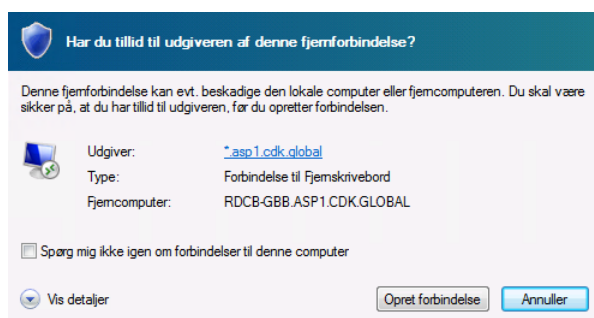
Har du tillid til udgiveren af denne fjernforbindelse?

Denne fjernforbindelse kan evt. beskadige den lokale computer eller fjerncomputeren. Du skal være sikker på, at du har tillid til udgiveren, før du opretter forbindelsen.

| | |
|---|---|
| Udgiver: | *.asp1.cdk.global |
| Type: | Forbindelse til Fjernskrivebord |
| Fjerncomputer: | RDCB-GBB.ASP1.CDK.GLOBAL |

Spørg mig ikke igen om forbindelser til denne computer

Vis detaljer

Opret forbindelse

Annuller